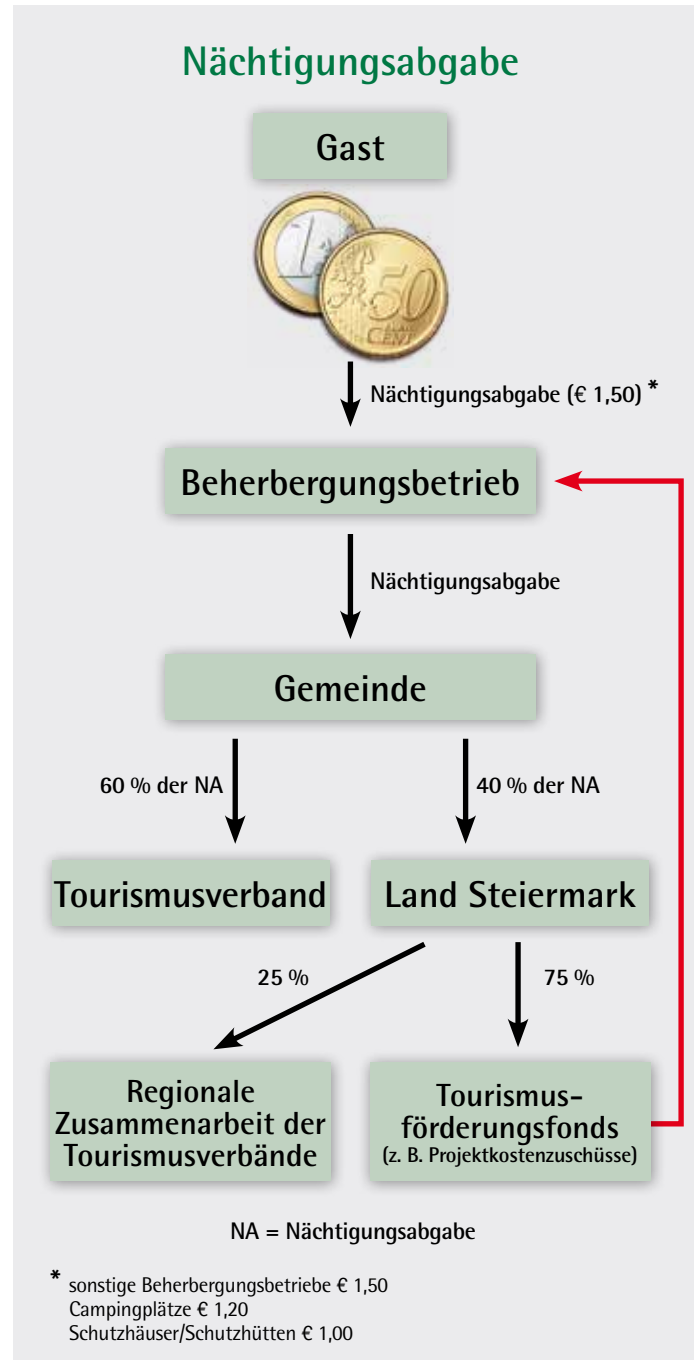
Nächtigungsabgabe

Gast

Nächtigungsabgabe (€ 1,50) *

Beherbergungsbetrieb

Nächtigungsabgabe

Gemeinde

60 % der NA

40 % der NA

Tourismusverband

Land Steiermark

25 %

75 %

Regionale Zusammenarbeit der Tourismusverbände

Tourismusförderungsfonds (z. B. Projektkostenzuschüsse)

NA = Nächtigungsabgabe

* sonstige Beherbergungsbetriebe € 1,50
Campingplätze € 1,20
Schutzhäuser/Schutzhütten € 1,00